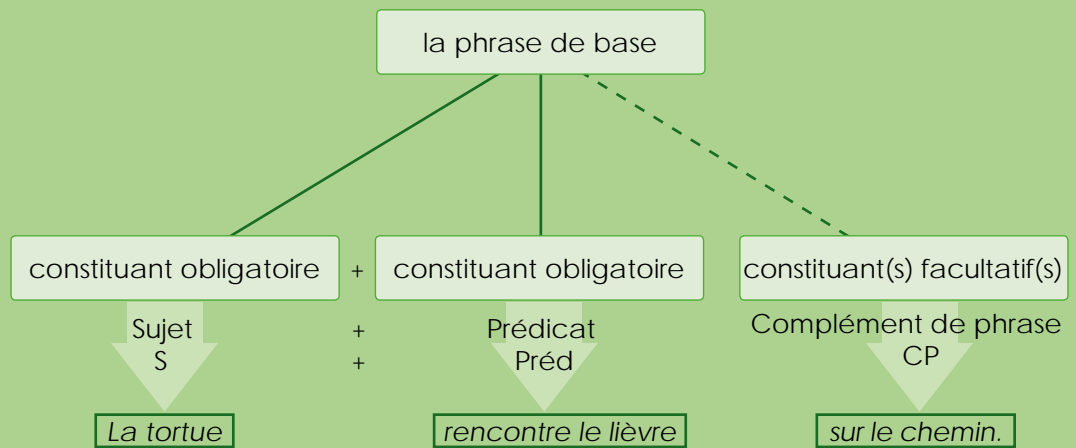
la phrase de base

constituant obligatoire + constituant obligatoire

constituant(s) facultatif(s)

Sujet
S

+
+

Prédicat
Préd

Complément de phrase
CP

*La tortue*

*rencontre le lièvre*

*sur le chemin.*